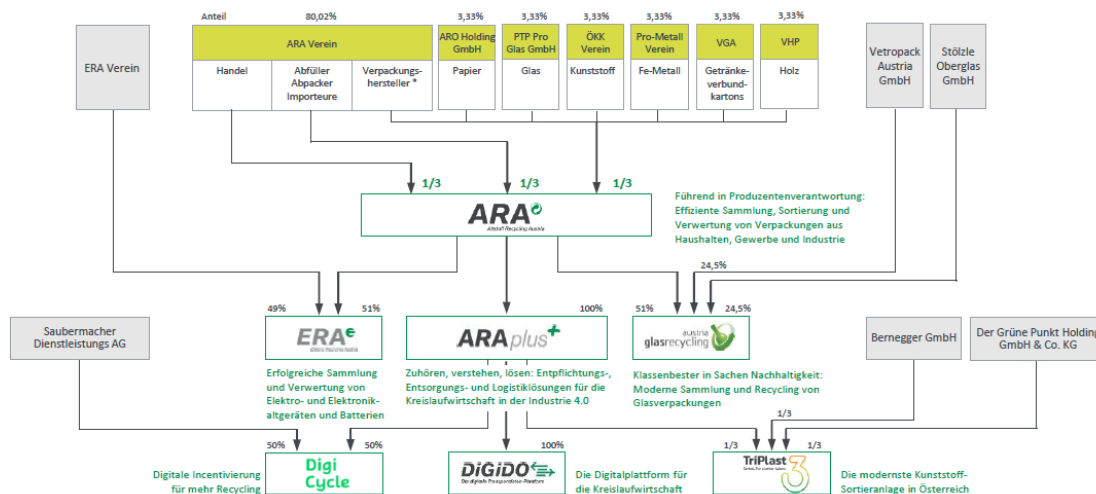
Anteil 80,02%

ARA Verein

Handel

Abfüller Abpacker Importeure

Verpackungshersteller *

3,33%
ARO Holding GmbH
Papier

3,33%
PTP Pro Glas GmbH
Glas

3,33%
ÖKK Verein
Kunststoff

3,33%
Pro-Metall Verein
Fe-Metall

3,33%
VGA
Getränkeverbundkartons

3,33%
VHP
Holz

ERA Verein

Vetropack Austria GmbH

Stölzle Oberglas GmbH

1/3 1/3 1/3

ARA
Altstoff Recycling Austria

Führend in Produzentenverantwortung: Effiziente Sammlung, Sortierung und Verwertung von Verpackungen aus Haushalten, Gewerbe und Industrie

24,5%

49% 51%

ERA
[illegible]

Erfolgreiche Sammlung und Verwertung von Elektro- und Elektronikaltgeräten und Batterien

100%

ARAplus

Zuhören, verstehen, lösen: Entpflichtungs-, Entsorgungs- und Logistiklösungen für die Kreislaufwirtschaft in der Industrie 4.0

51% 24,5%

austria glasrecycling

Klassenbester in Sachen Nachhaltigkeit: Moderne Sammlung und Recycling von Glasverpackungen

Saubermacher Dienstleistungs AG

Bernegger GmbH

Der Grüne Punkt Holding GmbH & Co. KG

50% 50%

Digitale Incentivierung für mehr Recycling

Digi Cycle

100%

DiGiDO
Die digitale Transparenz-Plattform

Die Digitalplattform für die Kreislaufwirtschaft

1/3
1/3 1/3

TriPlast
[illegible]

Die modernste Kunststoff-Sortieranlage in Österreich